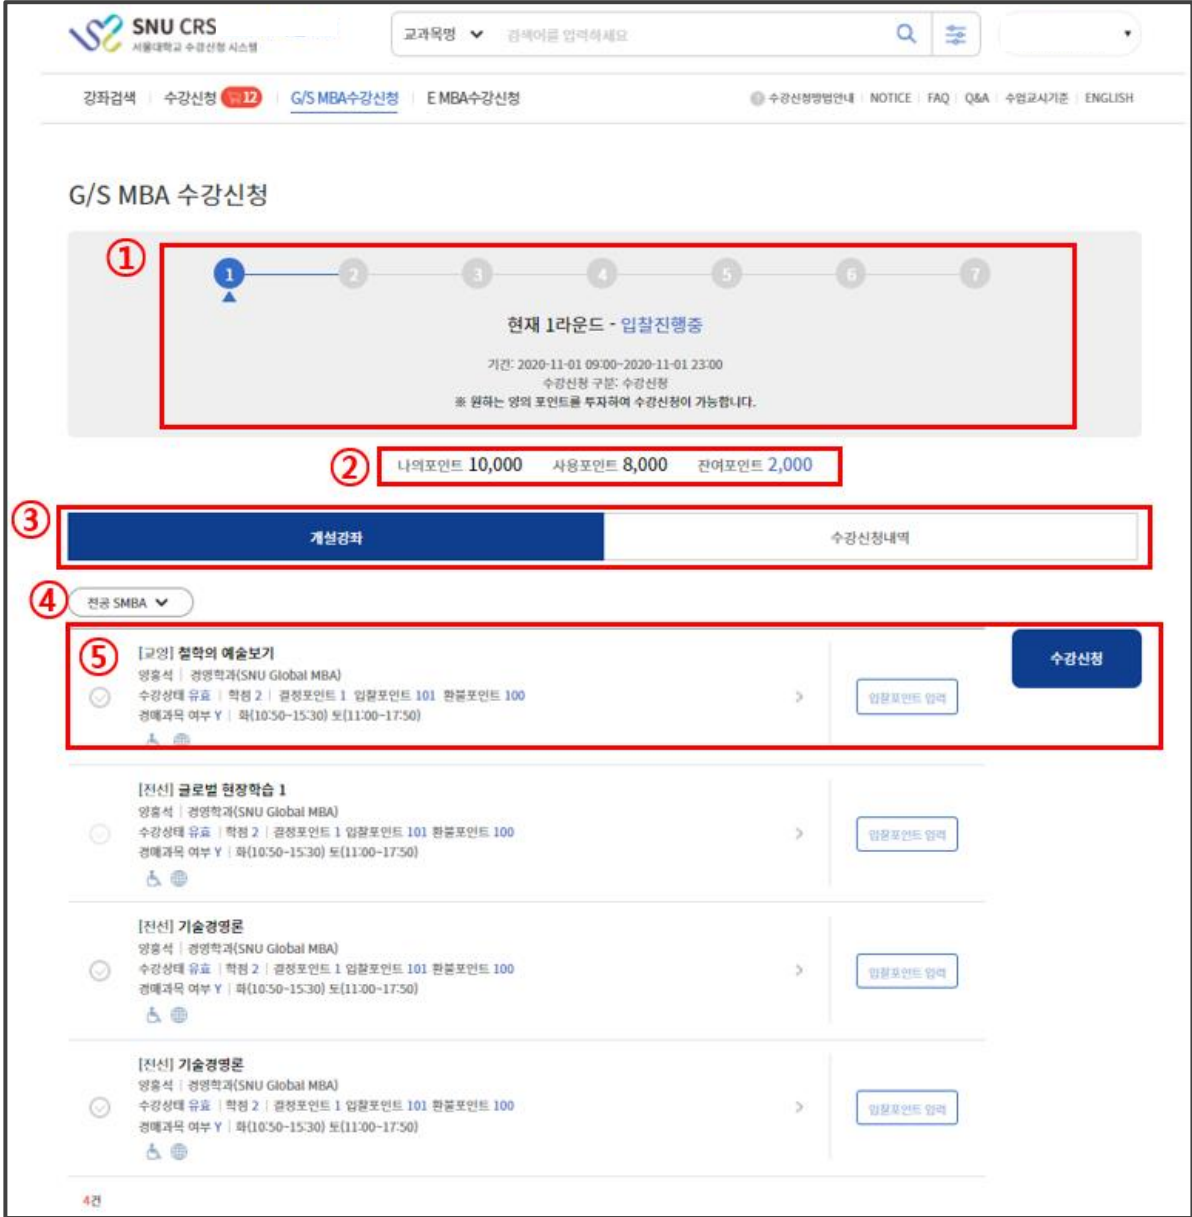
SNU CRS
서울대학교 수강신청 시스템

교과목명 검색어를 입력하세요

강좌검색 | 수강신청 12 | G/S MBA수강신청 | E MBA수강신청

수강신청방법안내 | NOTICE | FAQ | Q&A | 수업교시기준 | ENGLISH

G/S MBA 수강신청

①

1 2 3 4 5 6 7

현재 1라운드 - 입찰진행중

기간: 2020-11-01 09:00~2020-11-01 23:00
수강신청 구분: 수강신청
※ 원하는 양의 포인트를 투자하여 수강신청이 가능합니다.

②
나의포인트 10,000 사용포인트 8,000 잔여포인트 2,000

③
개설강좌 | 수강신청내역

④
전공 SMBA

⑤
[교양] 철학의 예술보기
영홍석 | 경영학과(SNU Global MBA)
수강상태 유효 | 학점 2 | 결정포인트 1 입찰포인트 101 환불포인트 100
경매과목 여부 Y | 화(10:50~15:30) 토(11:00~17:50)
입찰포인트 입력
수강신청

[전선] 글로벌 현장학습 1
영홍석 | 경영학과(SNU Global MBA)
수강상태 유효 | 학점 2 | 결정포인트 1 입찰포인트 101 환불포인트 100
경매과목 여부 Y | 화(10:50~15:30) 토(11:00~17:50)
입찰포인트 입력

[전선] 기술경영론
영홍석 | 경영학과(SNU Global MBA)
수강상태 유효 | 학점 2 | 결정포인트 1 입찰포인트 101 환불포인트 100
경매과목 여부 Y | 화(10:50~15:30) 토(11:00~17:50)
입찰포인트 입력

[전선] 기술경영론
영홍석 | 경영학과(SNU Global MBA)
수강상태 유효 | 학점 2 | 결정포인트 1 입찰포인트 101 환불포인트 100
경매과목 여부 Y | 화(10:50~15:30) 토(11:00~17:50)
입찰포인트 입력

4건